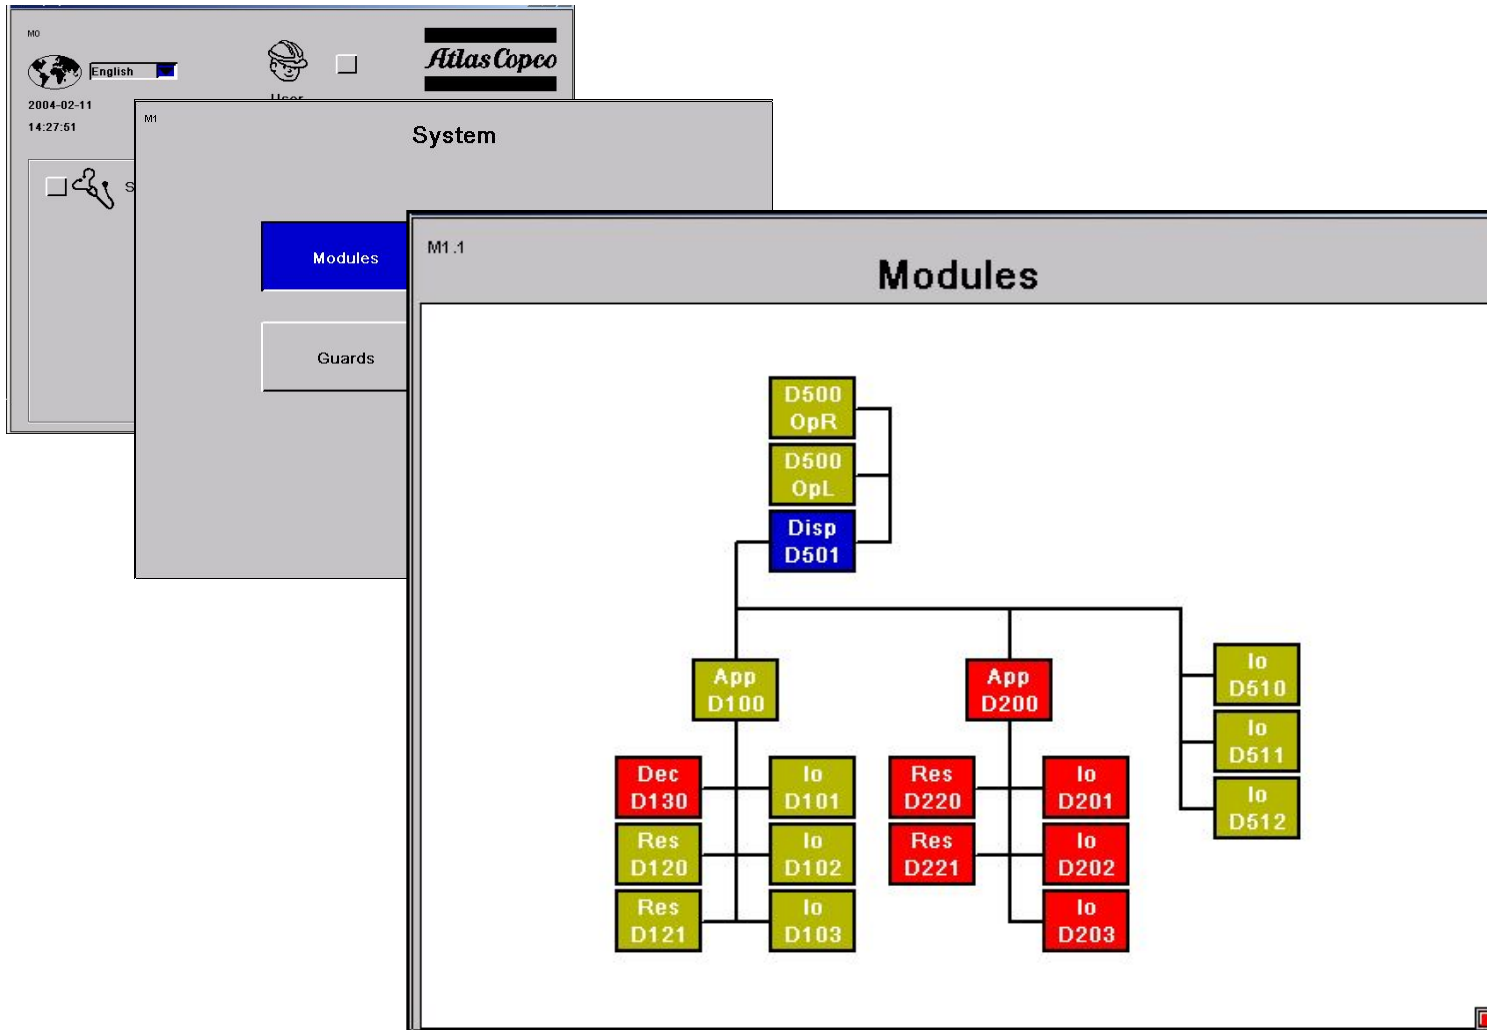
M0

English

2004-02-11

14:27:51

User

Atlas Copco

S

M1

System

Modules

Guards

M1.1

Modules

D500 OpR

D500 OpL

Disp D501

App D100

App D200

Io D510

Io D511

Io D512

Dec D130

Io D101

Res D120

Io D102

Res D121

Io D103

Res D220

Io D201

Res D221

Io D202

Io D203